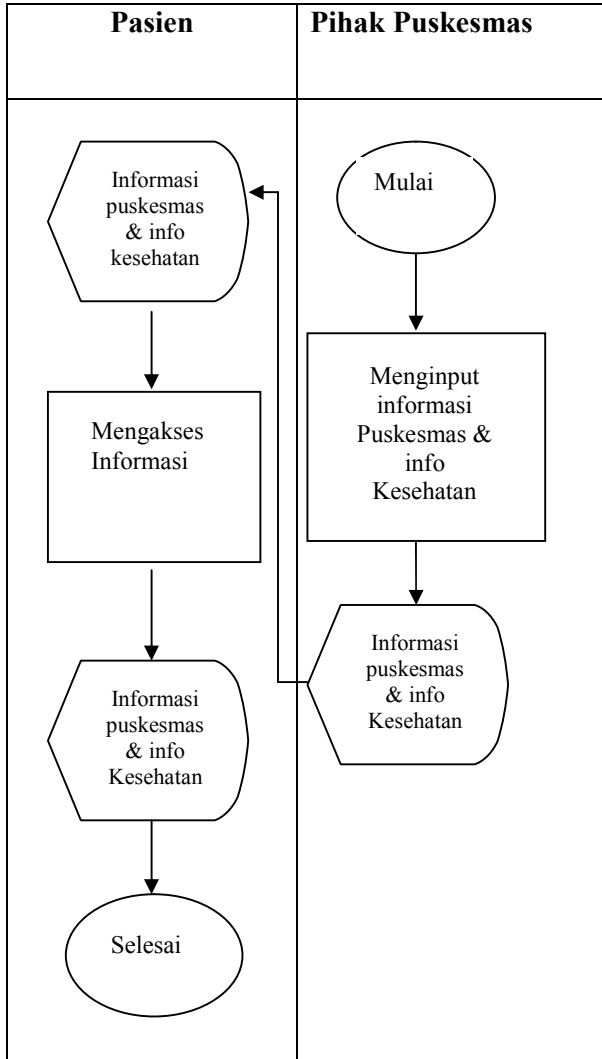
Pasien

Pihak Puskesmas

Informasi puskesmas & info kesehatan

Mengakses Informasi

Informasi puskesmas & info Kesehatan

Selesai

Mulai

Menginput informasi Puskesmas & info Kesehatan

Informasi puskesmas & info Kesehatan